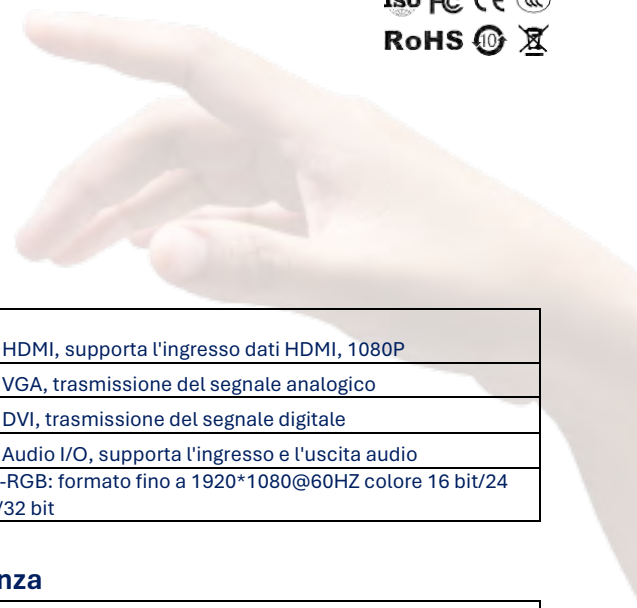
RoHS

| |
|---|
| HDMI, supporta l'ingresso dati HDMI, 1080P |
| VGA, trasmissione del segnale analogico |
| DVI, trasmissione del segnale digitale |
| Audio I/O, supporta l'ingresso e l'uscita audio |
| -RGB: formato fino a 1920*1080@60HZ colore 16 bit/24 /32 bit |

nza